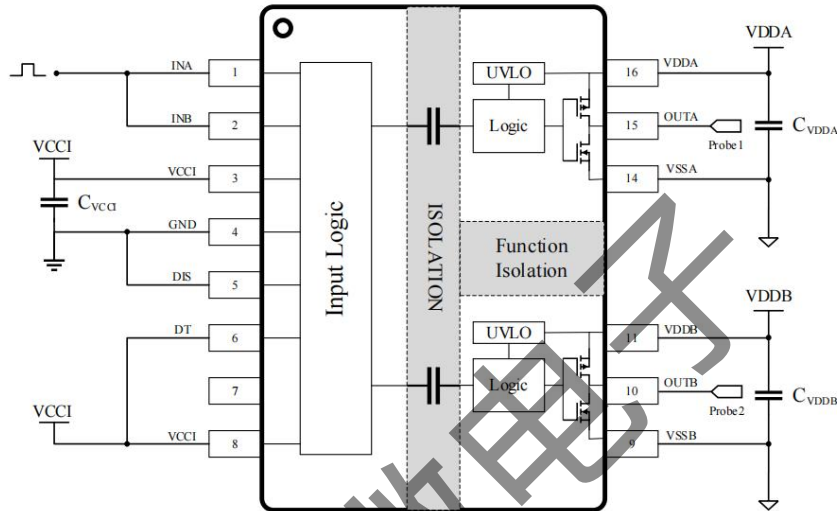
VDDA

INA 1
INB 2
VCCI
VCCI 3
$C_{VCCI}$
GND 4
DIS 5
DT 6
7
VCCI
VCCI 8

Input Logic

ISOLATION

UVLO
Logic
UVLO
Logic

Function Isolation

16 VDDA
15 OUTA
Probe1
$C_{VDDA}$
14 VSSA

VDDB
11 VDDB
10 OUTB
Probe2
$C_{VDDB}$
9 VSSB

电子